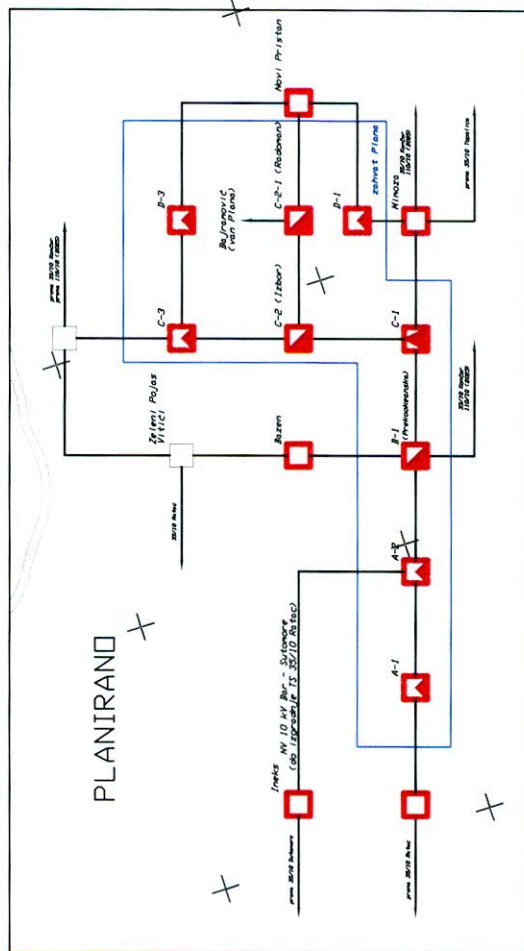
PLANIRANO

Novi Priston

D-3

Bajramovic (van Plana)

C-2-1 (Radonan)

D-1

zahvat Plana

Mimoza

prema 35/10 Topolica

prema 35/10 Bar
prema 110/35 (2020)

C-3

C-2 (Izbor)

C-1

Zeleni Pojas Vitici

Bazen

B-1 (Preinoterradno)

35/10 Bar
110/35 (2020)

35/10 Rutoc

A-2

A-1

Ineks

NV 10 kV Bar - Sutomore (do izgradnje TS 35/10 Ratac)

prema 35/10 Sutomore

prema 35/10 Rutoc